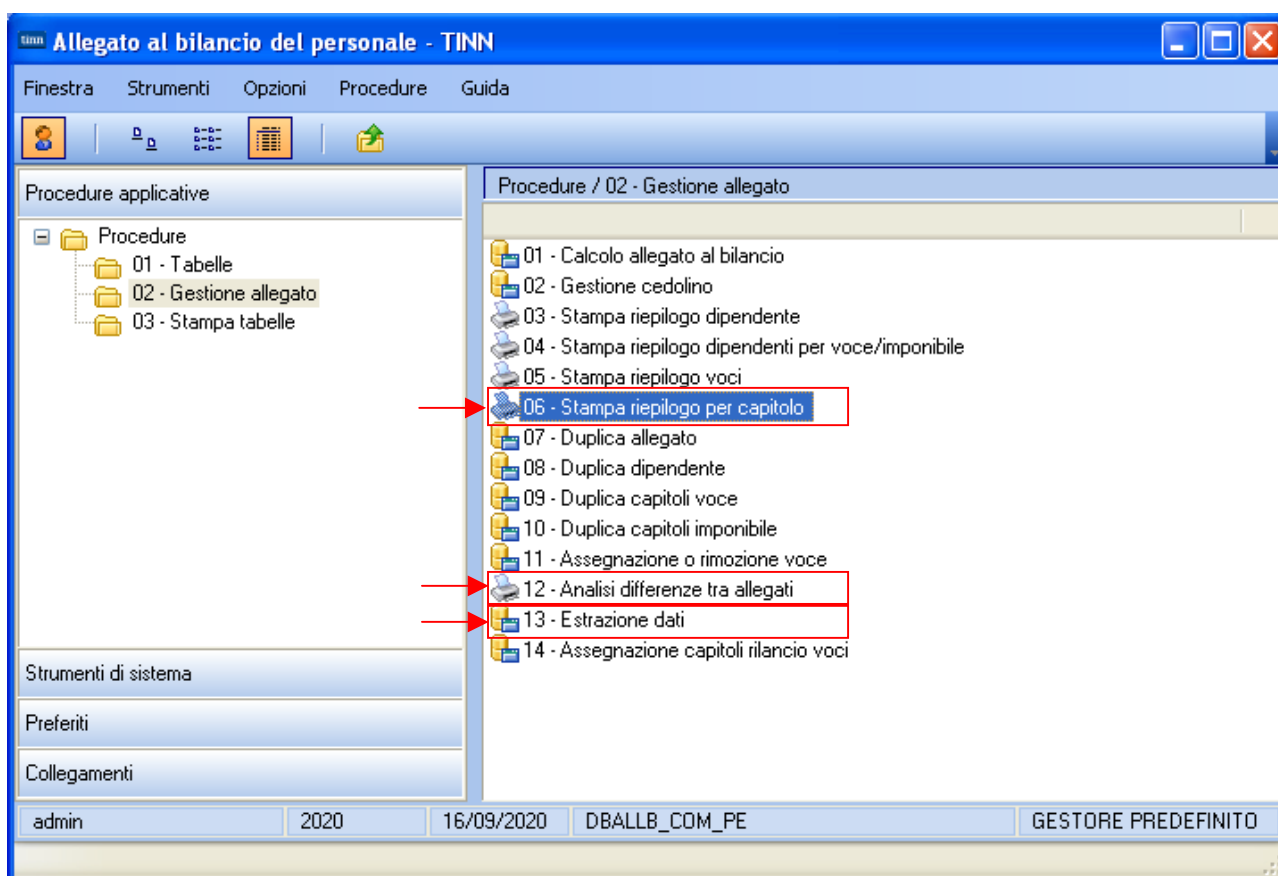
tinn Allegato al bilancio del personale - TINN

Finestra Strumenti Opzioni Procedure Guida

Procedure applicative

Procedure
01 - Tabelle
02 - Gestione allegato
03 - Stampa tabelle

Procedure / 02 - Gestione allegato

01 - Calcolo allegato al bilancio
02 - Gestione cedolino
03 - Stampa riepilogo dipendente
04 - Stampa riepilogo dipendenti per voce/imponibile
05 - Stampa riepilogo voci
06 - Stampa riepilogo per capitolo
07 - Duplica allegato
08 - Duplica dipendente
09 - Duplica capitoli voce
10 - Duplica capitoli imponibile
11 - Assegnazione o rimozione voce
12 - Analisi differenze tra allegati
13 - Estrazione dati
14 - Assegnazione capitoli rilancio voci

Strumenti di sistema

Preferiti

Collegamenti

admin | 2020 | 16/09/2020 | DBALLB_COM_PE | GESTORE PREDEFINITO